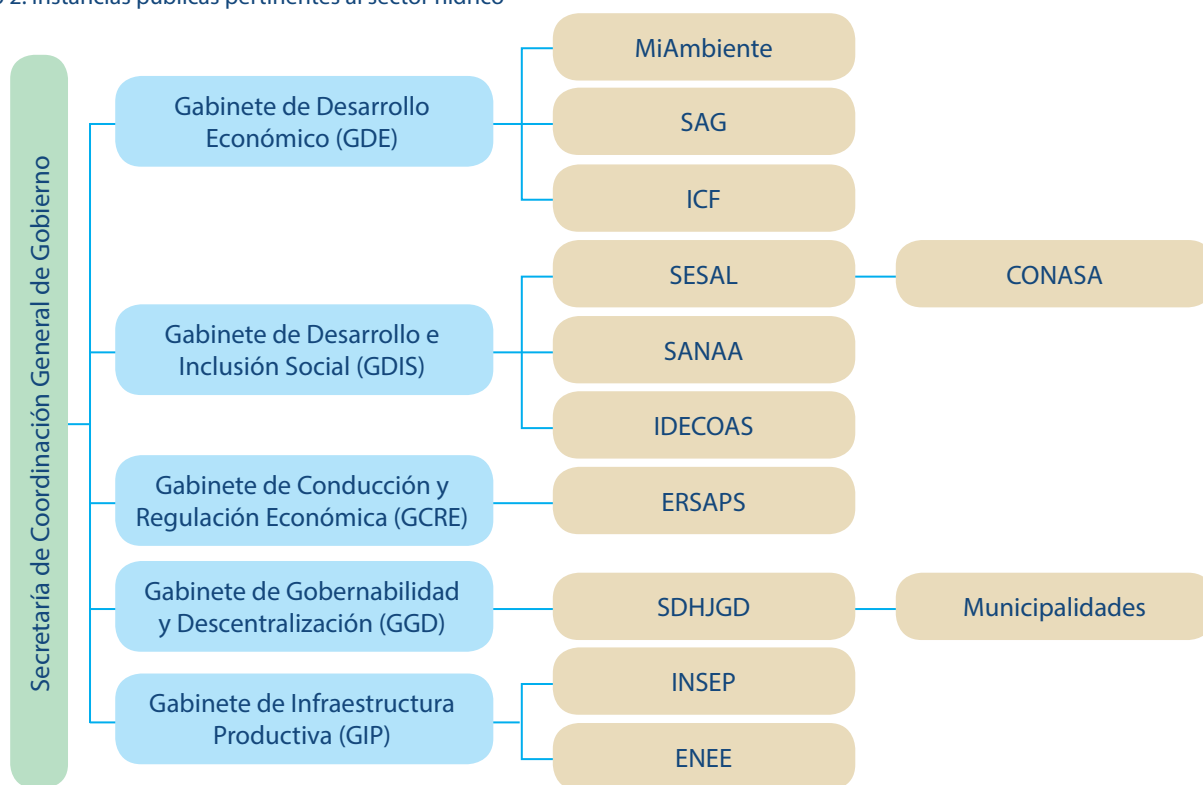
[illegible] 2. Instancias públicas pertinentes al sector hídrico

Secretaría de Coordinación General de Gobierno

Gabinete de Desarrollo Económico (GDE)

MiAmbiente

SAG

ICF

Gabinete de Desarrollo e Inclusión Social (GDIS)

SESAL

CONASA

SANAA

IDECOAS

Gabinete de Conducción y Regulación Económica (GCRE)

ERSAPS

Gabinete de Gobernabilidad y Descentralización (GGD)

SDHJGD

Municipalidades

Gabinete de Infraestructura Productiva (GIP)

INSEP

ENEE